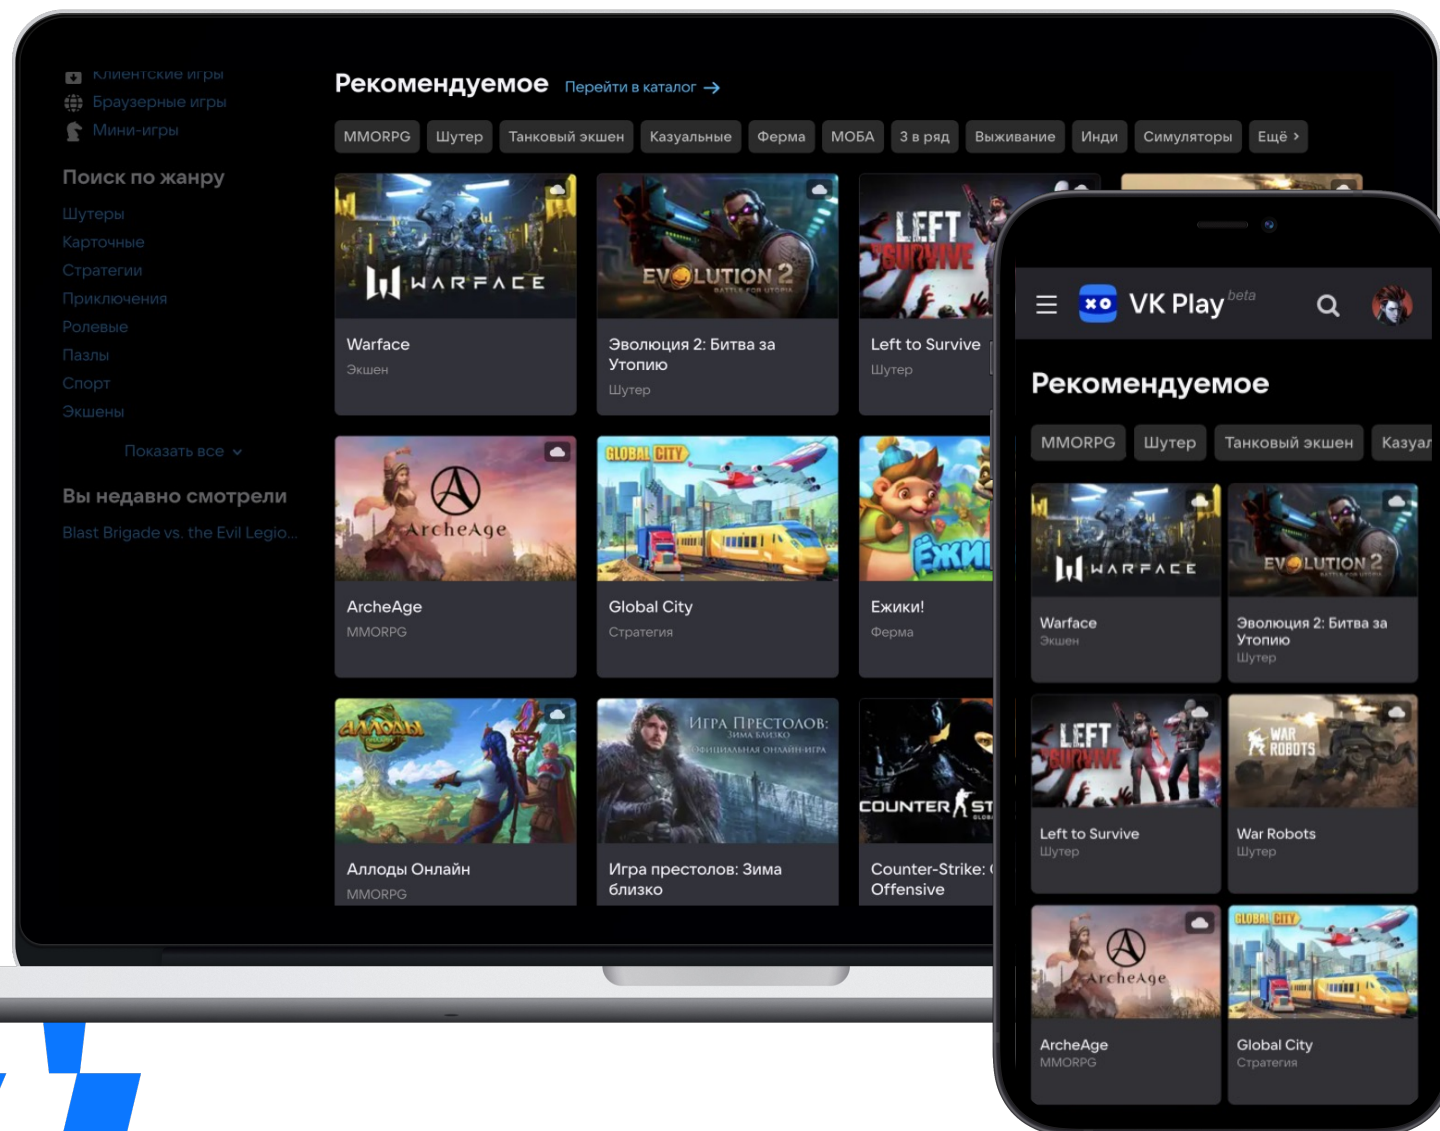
Клиентские игры
Браузерные игры
Мини-игры

Поиск по жанру

Шутеры
Карточные
Стратегии
Приключения
Ролевые
Пазлы
Спорт
Экшены

Показать все

Вы недавно смотрели

Blast Brigade vs. the Evil Legio...

Рекомендуемое Перейти в каталог →

MMORPG Шутер Танковый экшен Казуальные Ферма МОБА 3 в ряд Выживание Инди Симуляторы Ещё

WARFACE
Warface
Экшен

EVOLUTION 2
Эволюция 2: Битва за Утопию
Шутер

LEFT TO SURVIVE
Left to Survive
Шутер

ArcheAge
ArcheAge
MMORPG

GLOBAL CITY
Global City
Стратегия

ЁЖИКИ
Ёжики!
Ферма

АЛЛОДЫ
Аллоды Онлайн
MMORPG

ИГРА ПРЕСТОЛОВ: ЗИМА БЛИЗКО
Игра престолов: Зима близко

COUNTER STRIKE
Counter-Strike: Offensive

VK Play beta

Рекомендуемое

MMORPG Шутер Танковый экшен Казуал

WARFACE
Warface
Экшен

EVOLUTION 2
Эволюция 2: Битва за Утопию
Шутер

LEFT TO SURVIVE
Left to Survive
Шутер

WAR ROBOTS
War Robots
Шутер

ArcheAge
ArcheAge
MMORPG

GLOBAL CITY
Global City
Стратегия